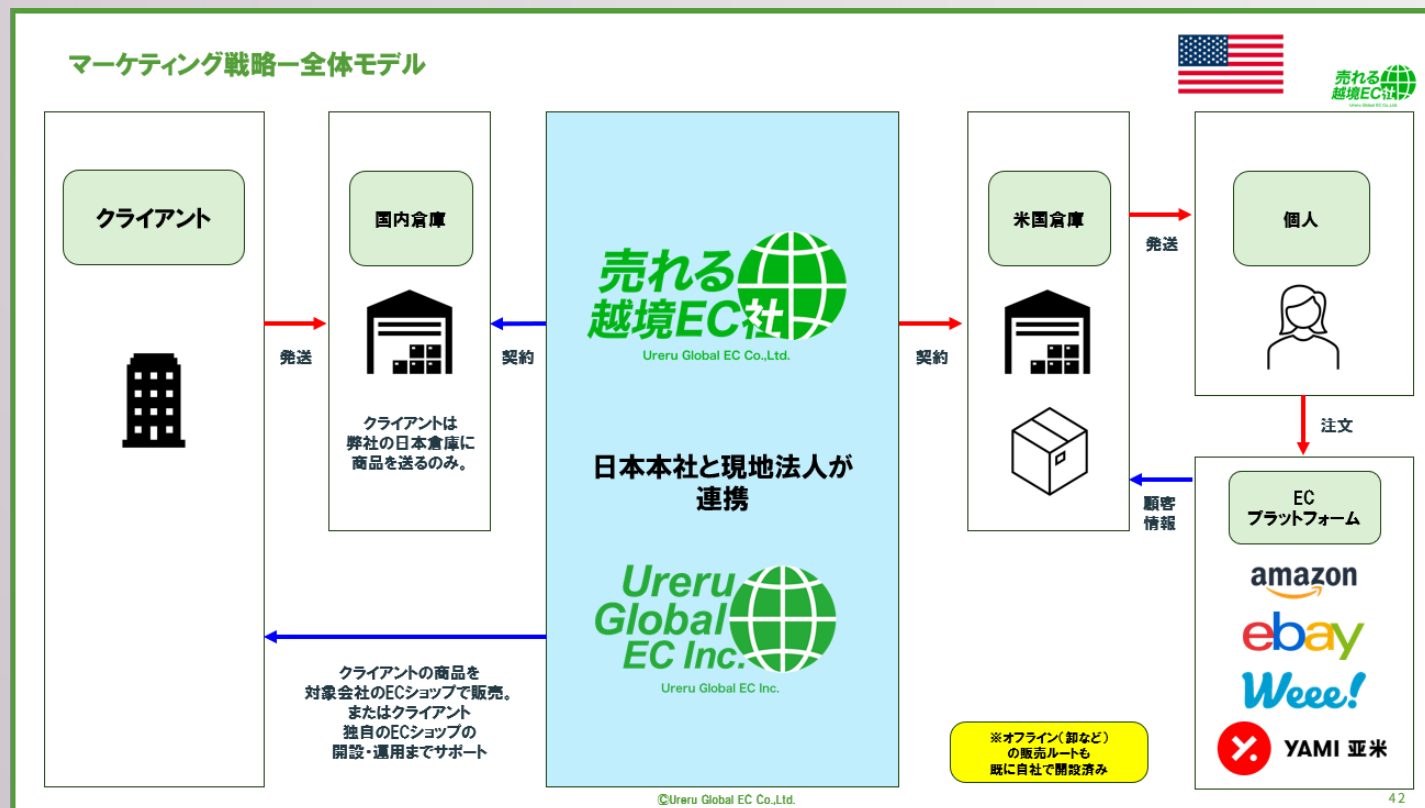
マーケティング戦略ー全体モデル

売れる越境EC社
Ureru Global EC Co.,Ltd.

クライアント

発送

国内倉庫

クライアントは弊社の日本倉庫に商品を送るのみ。

契約

売れる越境EC社
Ureru Global EC Co.,Ltd.

日本本社と現地法人が連携

Ureru Global EC Inc.
Ureru Global EC Inc.

契約

米国倉庫

発送

個人

注文

顧客情報

EC プラットフォーム

amazon
ebay
Weee!
YAMI 亚米

クライアントの商品を対象会社のECショップで販売。またはクライアント独自のECショップの開設・運用までサポート

※オフライン（卸など）の販売ルートも既に自社で開設済み

©Ureru Global EC Co.,Ltd.

42